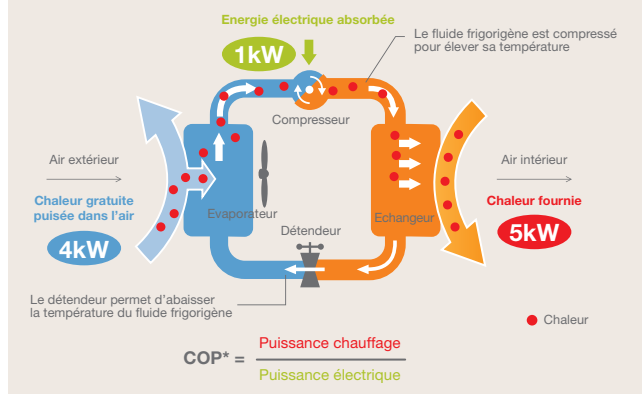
Energie électrique absorbée

1kW

Le fluide frigorigène est compressé pour élever sa température

Compresseur

Air extérieur

Chaleur gratuite puisée dans l'air

4kW

Evaporateur

Détendeur

Echangeur

Air intérieur

Chaleur fournie

5kW

Le détendeur permet d'abaisser la température du fluide frigorigène

Chaleur

COP* = $\frac{\text{Puissance chauffage}}{\text{Puissance électrique}}$